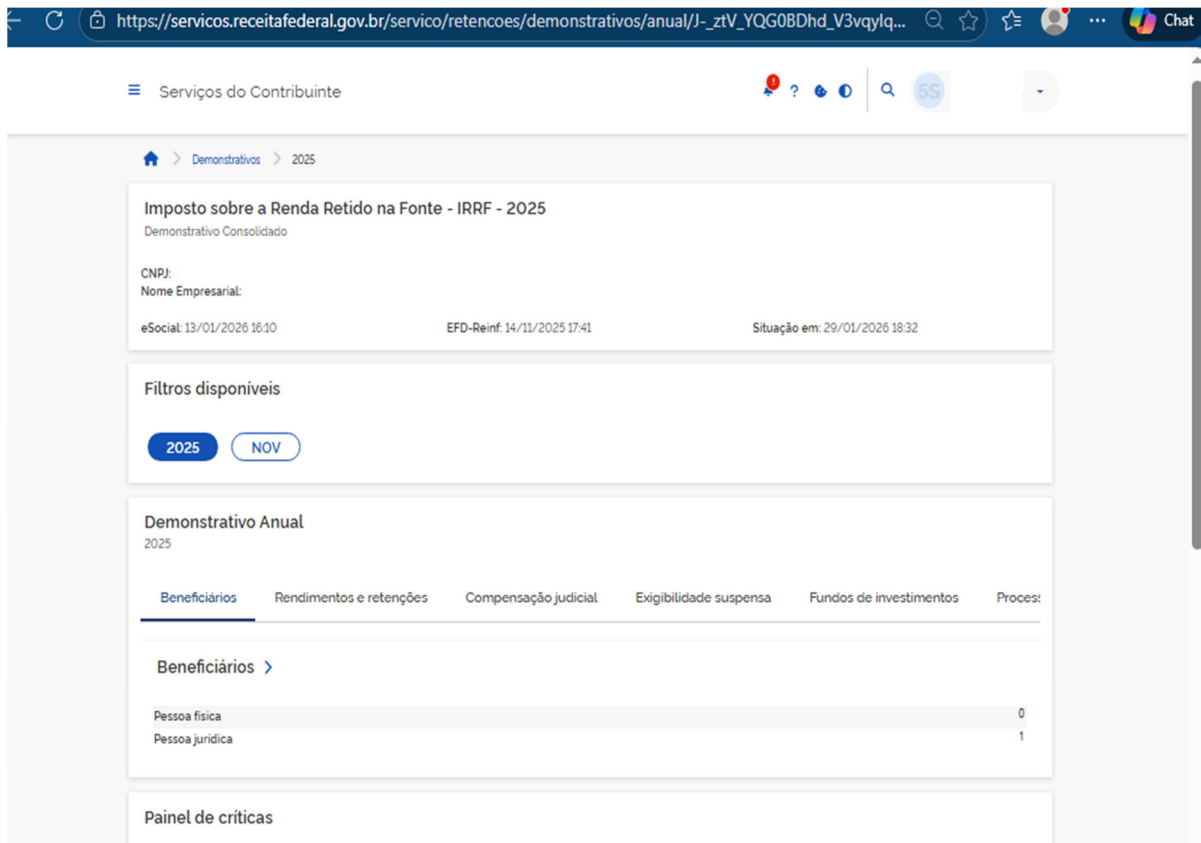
https://servicos.receitafederal.gov.br/servico/retencoes/demonstrativos/anual/J-_ztV_YQG0BDhd_V3vqylq...

Chat

Serviços do Contribuinte

5S

Demonstrativos > 2025

Imposto sobre a Renda Retido na Fonte - IRRF - 2025
Demonstrativo Consolidado

CNPJ:
Nome Empresarial:

eSocial: 13/01/2026 16:10

EFD-Reinf: 14/11/2025 17:41

Situação em: 29/01/2026 18:32

Filtros disponíveis

2025 NOV

Demonstrativo Anual
2025

Beneficiários | Rendimentos e retenções | Compensação judicial | Exigibilidade suspensa | Fundos de investimentos | Proces

Beneficiários >

| Pessoa física | 0 |
|---|---|
| Pessoa jurídica | 1 |

Painel de críticas